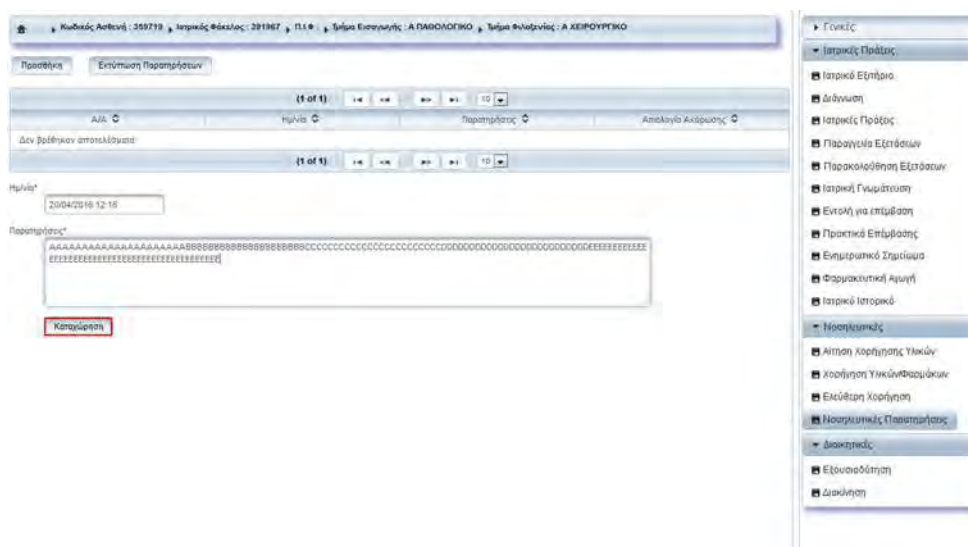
Κωδικός Ασθενή : 359719 › Ιατρικός Φάκελος : 281967 › Π.Ι.Φ : › Τμήμα Εισαγωγής : Α ΠΑΘΟΛΟΓΙΚΟ › Τμήμα Φιλοξενίας : Α ΧΕΙΡΟΥΡΓΙΚΟ

Προσθήκη Εκτύπωση Παρατηρήσεων

(1 of 1) 10

| Α/Α | Ημ/νία | Παρατήρησης | Απολογία Ακύρωσης |
|---|---|---|---|
| Δεν βρέθηκαν αποτελέσματα | | | |

(1 of 1) 10

Ημ/νία*
20/04/2016 12:16

Παρατήρησης*
AAAAAAAAAAAAAAAAAAAAAAABBBBBBBBBBBBBBBBBBBBBBBBCCCCCCCCCCCCCCCCCCCCCCCCCDDDDDDDDDDDDDDDDDDDDDDDDDDDDEEEEEEEEEEEEEEEEEEEEEEEEEEEEEEEEEEEEEEEEEEEEEEEEEE

Καταχώρηση

Γενικές
Ιατρικές Πράξεις
Ιατρικό Εξιτήριο
Διάγνωση
Ιατρικές Πράξεις
Παραγγελία Εξετάσεων
Παρακολούθηση Εξετάσεων
Ιατρική Γνωμάτευση
Εντολή για επέμβαση
Πρακτικά Επέμβασης
Ενημερωτικό Σημείωμα
Φαρμακευτική Αγωγή
Ιατρικό Ιστορικό
Νοσηλευτικές
Αίτηση Χορήγησης Υλικών
Χορήγηση Υλικών/Φαρμάκων
Ελεύθερη Χορήγηση
Νοσηλευτικές Παρατηρήσεις
Διοικητικές
Εξουσιοδότηση
Διακίνηση